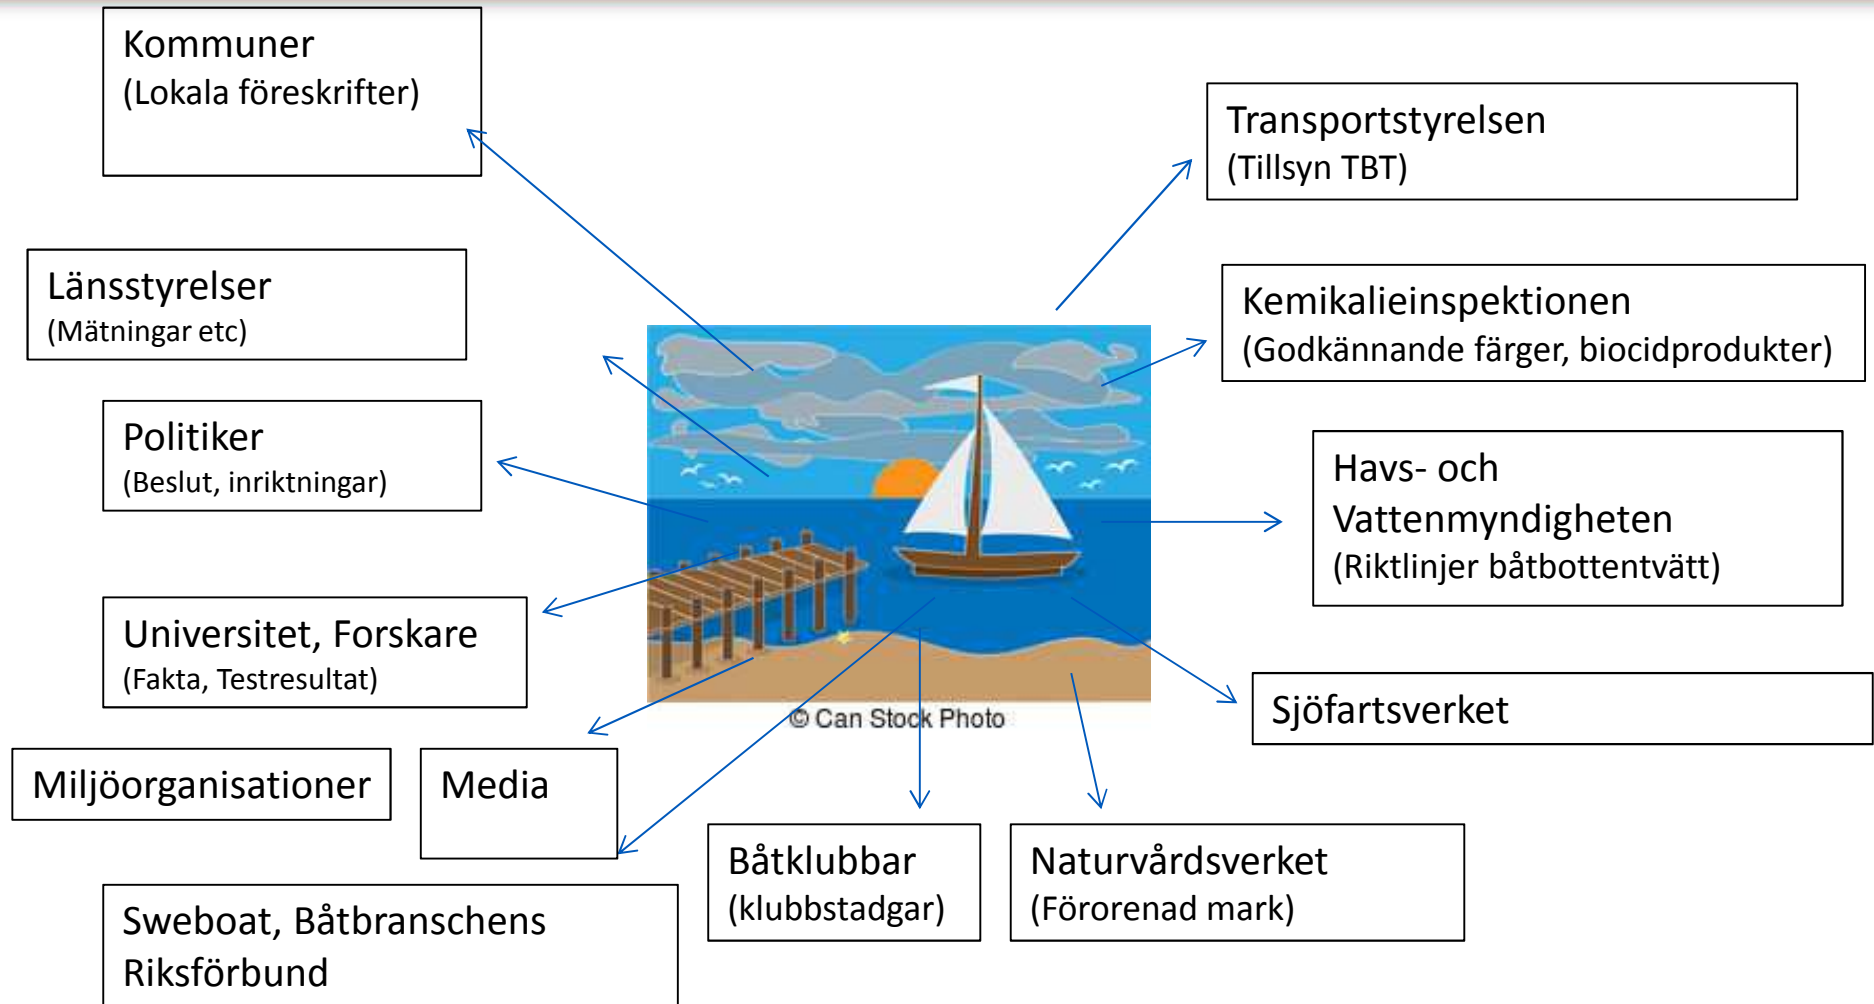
Kommuner
(Lokala föreskrifter)

Länsstyrelser
(Mätningar etc)

Politiker
(Beslut, inriktningar)

Universitet, Forskare
(Fakta, Testresultat)

Miljöorganisationer

Media

Sweboat, Båtbranschens Riksförbund

Transportstyrelsen
(Tillsyn TBT)

Kemikalieinspektionen
(Godkännande färger, biocidprodukter)

Havs- och Vattenmyndigheten
(Riktlinjer båtbottentvätt)

Sjöfartsverket

© Can Stock Photo

Båtklubbar
(klubbstadgar)

Naturvårdsverket
(Förorenad mark)